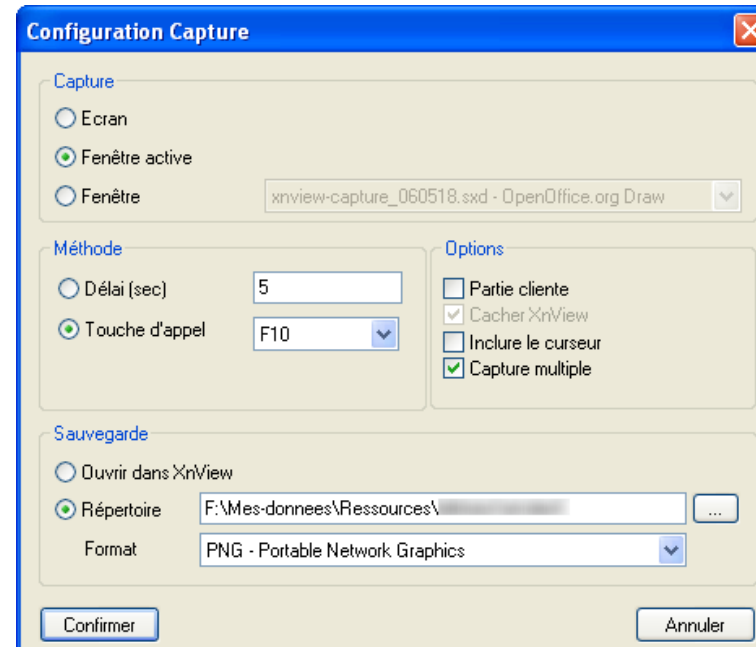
Configuration Capture

Capture
Ecran
Fenêtre active
Fenêtre
xnview-capture_060518.sxd - OpenOffice.org Draw

Méthode
Délai (sec)
5
Touche d'appel
F10

Options
Partie cliente
Cacher XnView
Inclure le curseur
Capture multiple

Sauvegarde
Ouvrir dans XnView
Répertoire
F:\Mes-donnees\Ressources\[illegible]
...
Format
PNG - Portable Network Graphics

Confirmer
Annuler